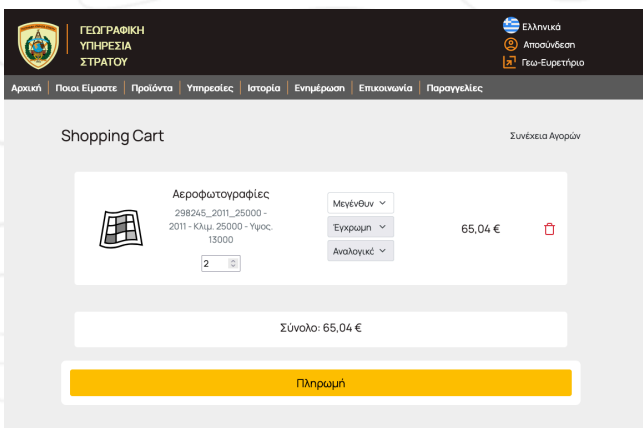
ΓΕΩΓΡΑΦΙΚΗ ΥΠΗΡΕΣΙΑ ΣΤΡΑΤΟΥ

Ελληνικά
Αποσύνδεση
Γεω-Ευρετήριο

Αρχική | Ποιοι Είμαστε | Προϊόντα | Υπηρεσίες | Ιστορία | Ενημέρωση | Επικοινωνία | Παραγγελίες

Shopping Cart

Συνέχεια Αγορών

Αεροφωτογραφίες
298245_2011_25000 - 2011 - Κλιμ. 25000 - Υψος. 13000

2

Μεγένθυν
Έγχρωμη
Αναλογικ

65,04 €

Σύνολο: 65,04 €

Πληρωμή